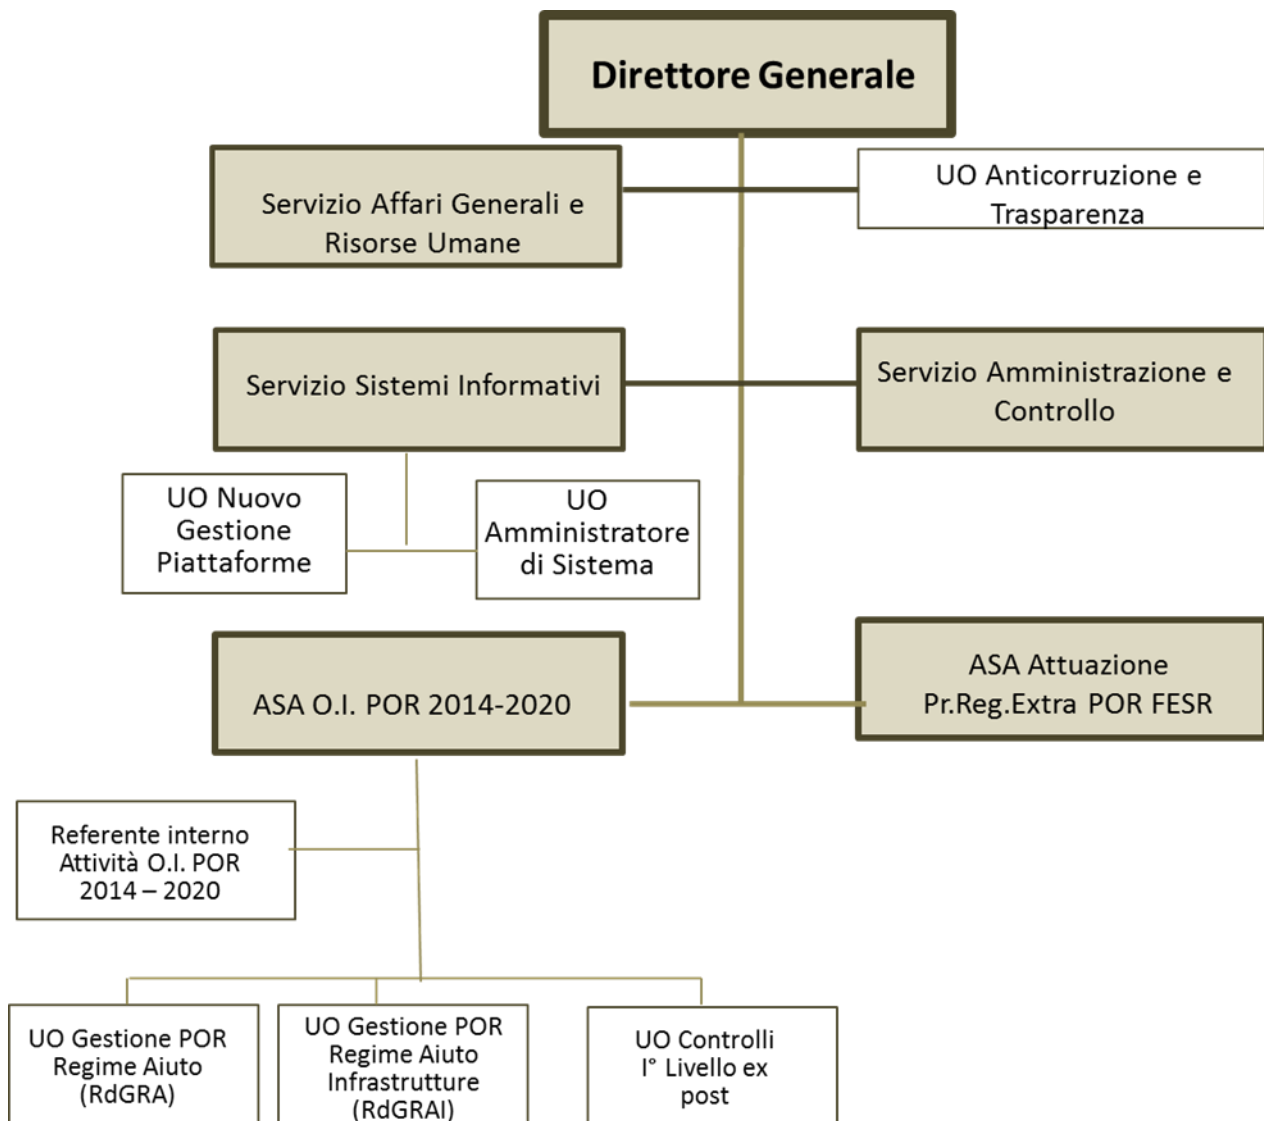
Direttore Generale

Servizio Affari Generali e Risorse Umane

UO Anticorruzione e Trasparenza

Servizio Sistemi Informativi

Servizio Amministrazione e Controllo

UO Nuovo Gestione Piattaforme

UO Amministratore di Sistema

ASA O.I. POR 2014-2020

ASA Attuazione Pr.Reg.Extra POR FESR

Referente interno Attività O.I. POR 2014 – 2020

UO Gestione POR Regime Aiuto (RdGRA)

UO Gestione POR Regime Aiuto Infrastrutture (RdGRAI)

UO Controlli I° Livello ex post